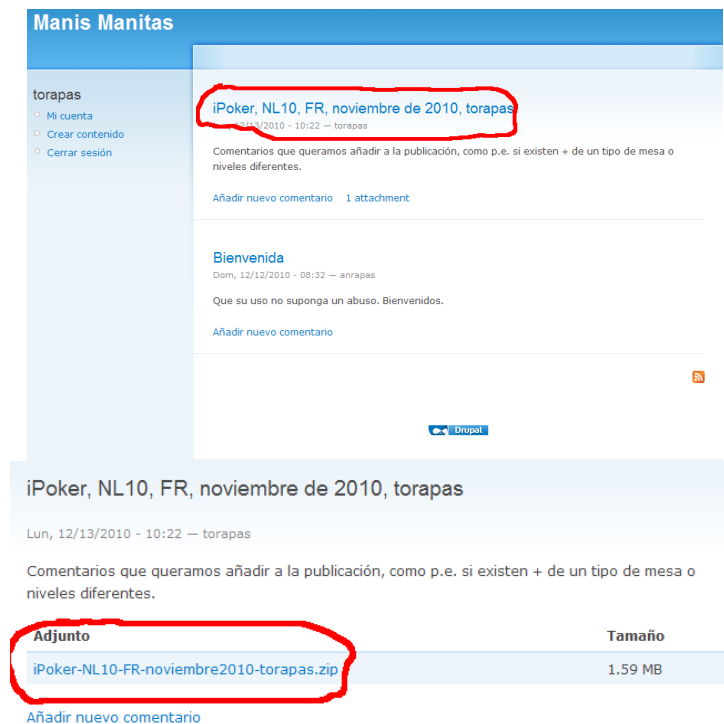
Manis Manitas

torapas

Mi cuenta

Crear contenido

Cerrar sesión

iPoker, NL10, FR, noviembre de 2010, torapas

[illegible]12/13/2010 - 10:22 — torapas

Comentarios que queramos añadir a la publicación, como p.e. si existen + de un tipo de mesa o niveles diferentes.

Añadir nuevo comentario 1 attachment

Bienvenida

Dom, 12/12/2010 - 08:32 — anrapas

Que su uso no suponga un abuso. Bienvenidos.

Añadir nuevo comentario

Drupal

iPoker, NL10, FR, noviembre de 2010, torapas

Lun, 12/13/2010 - 10:22 — torapas

Comentarios que queramos añadir a la publicación, como p.e. si existen + de un tipo de mesa o niveles diferentes.

| Adjunto | Tamaño |
|---|---|
| iPoker-NL10-FR-noviembre2010-torapas.zip | 1.59 MB |

Añadir nuevo comentario